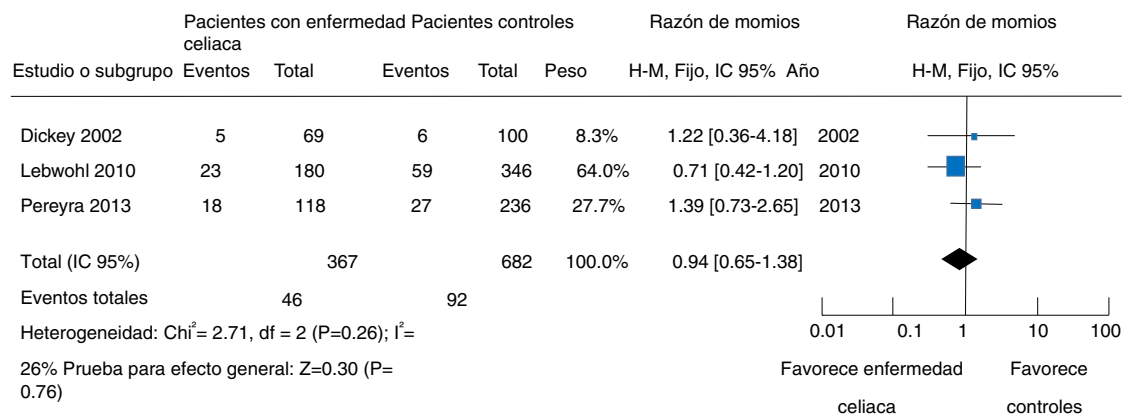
| | Pacientes con enfermedad celiaca | | Pacientes controles | | | Razón de momios | | Razón de momios |
|---|---|---|---|---|---|---|---|---|
| Estudio o subgrupo | Eventos | Total | Eventos | Total | Peso | H-M, Fijo, IC 95% | Año | H-M, Fijo, IC 95% |
| Dickey 2002 | 5 | 69 | 6 | 100 | 8.3% | 1.22 [0.36-4.18] | 2002 | |
| Lebwohl 2010 | 23 | 180 | 59 | 346 | 64.0% | 0.71 [0.42-1.20] | 2010 | |
| Pereyra 2013 | 18 | 118 | 27 | 236 | 27.7% | 1.39 [0.73-2.65] | 2013 | |
| Total (IC 95%) | | 367 | | 682 | 100.0% | 0.94 [0.65-1.38] | | |
| Eventos totales | 46 | | 92 | | | | | |

Heterogeneidad: Chi$^2$= 2.71, df = 2 (P=0.26); I$^2$=

26% Prueba para efecto general: Z=0.30 (P= 0.76)

0.01 0.1 1 10 100

Favorece enfermedad celiaca

Favorece controles